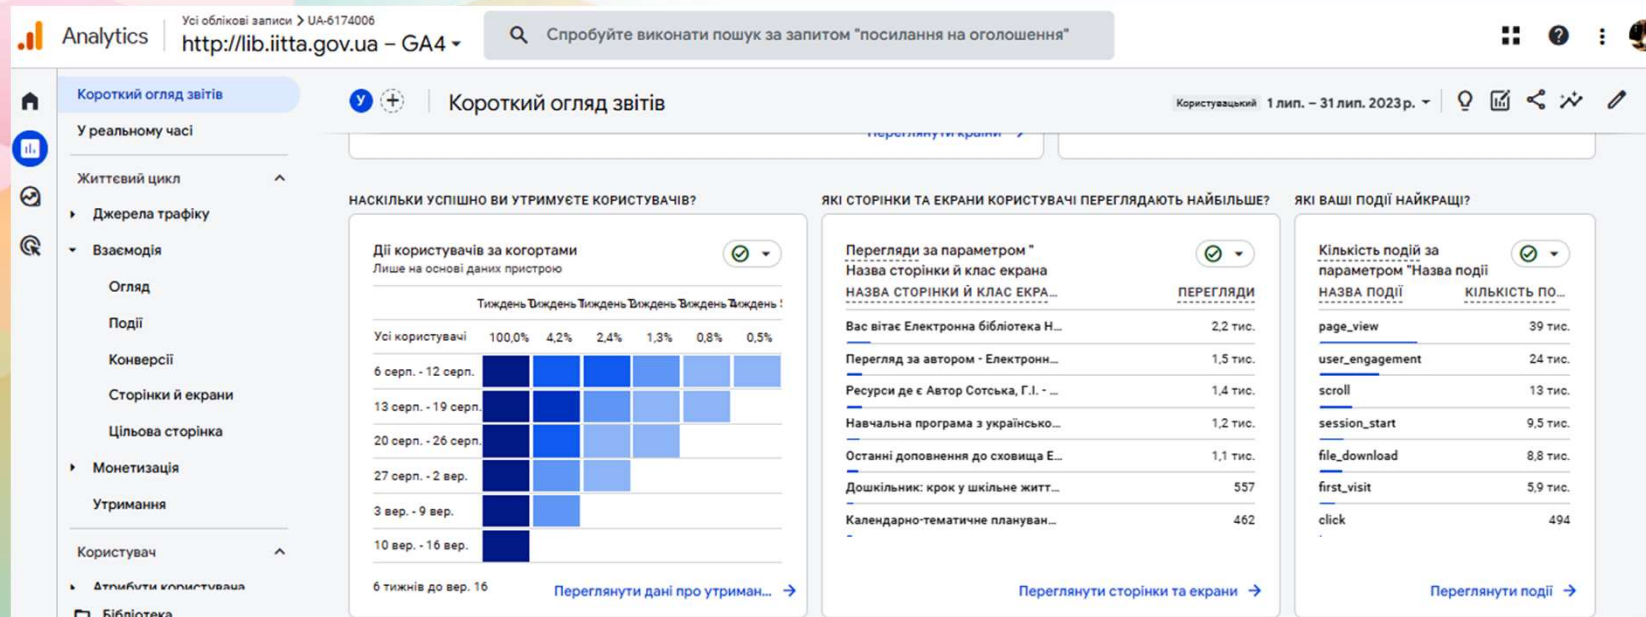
Analytics

Усі облікові записи > UA-6174006
http://lib.iitta.gov.ua – GA4

Спробуйте виконати пошук за запитом "посилання на оголошення"

Короткий огляд звітів
У реальному часі
Життєвий цикл
Джерела трафіку
Взаємодія
Огляд
Події
Конверсії
Сторінки й екрани
Цільова сторінка
Монетизація
Утримання
Користувач
Атрибути користувача
Бібліотека

У

Короткий огляд звітів

Користувацький 1 лип. – 31 лип. 2023 р.

Переглянути країни →

НАСКІЛЬКИ УСПІШНО ВИ УТРИМУЄТЕ КОРИСТУВАЧІВ?

Дії користувачів за когортами
Лише на основі даних пристрою

| | Тиждень 0 | Тиждень 1 | Тиждень 2 | Тиждень 3 | Тиждень 4 | Тиждень 5 |
|---|---|---|---|---|---|---|
| Усі користувачі | 100,0% | 4,2% | 2,4% | 1,3% | 0,8% | 0,5% |
| 6 серп. - 12 серп. | | | | | | |
| 13 серп. - 19 серп. | | | | | | |
| 20 серп. - 26 серп. | | | | | | |
| 27 серп. - 2 вер. | | | | | | |
| 3 вер. - 9 вер. | | | | | | |
| 10 вер. - 16 вер. | | | | | | |

6 тижнів до вер. 16

Переглянути дані про утриман... →

ЯКІ СТОРІНКИ ТА ЕКРАНИ КОРИСТУВАЧІ ПЕРЕГЛЯДАЮТЬ НАЙБІЛЬШЕ?

Перегляди за параметром "Назва сторінки й клас екрана

| НАЗВА СТОРІНКИ Й КЛАС ЕКРА... | ПЕРЕГЛЯДИ |
|---|---|
| Вас вітає Електронна бібліотека Н... | 2,2 тис. |
| Перегляд за автором - Електронн... | 1,5 тис. |
| Ресурси де є Автор Сотська, Г.І. - ... | 1,4 тис. |
| Навчальна програма з українсько... | 1,2 тис. |
| Останні доповнення до сховища Е... | 1,1 тис. |
| Дошкільник: крок у шкільне житт... | 557 |
| Календарно-тематичне плануван... | 462 |

Переглянути сторінки та екрани →

ЯКІ ВАШІ ПОДІЇ НАЙКРАЩІ?

Кількість подій за параметром "Назва події

| НАЗВА ПОДІЇ | КІЛЬКІСТЬ ПО... |
|---|---|
| page_view | 39 тис. |
| user_engagement | 24 тис. |
| scroll | 13 тис. |
| session_start | 9,5 тис. |
| file_download | 8,8 тис. |
| first_visit | 5,9 тис. |
| click | 494 |

Переглянути події →